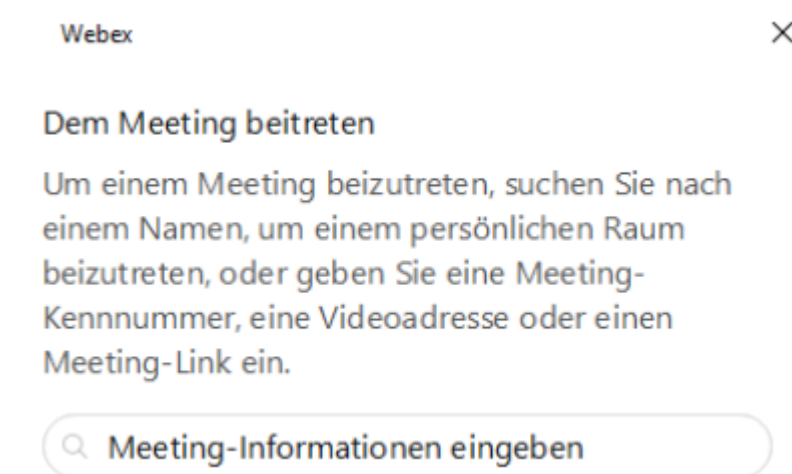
Webex

×

Dem Meeting beitreten

Um einem Meeting beizutreten, suchen Sie nach einem Namen, um einem persönlichen Raum beizutreten, oder geben Sie eine Meeting-Kennnummer, eine Videoadresse oder einen Meeting-Link ein.

Meeting-Informationen eingeben